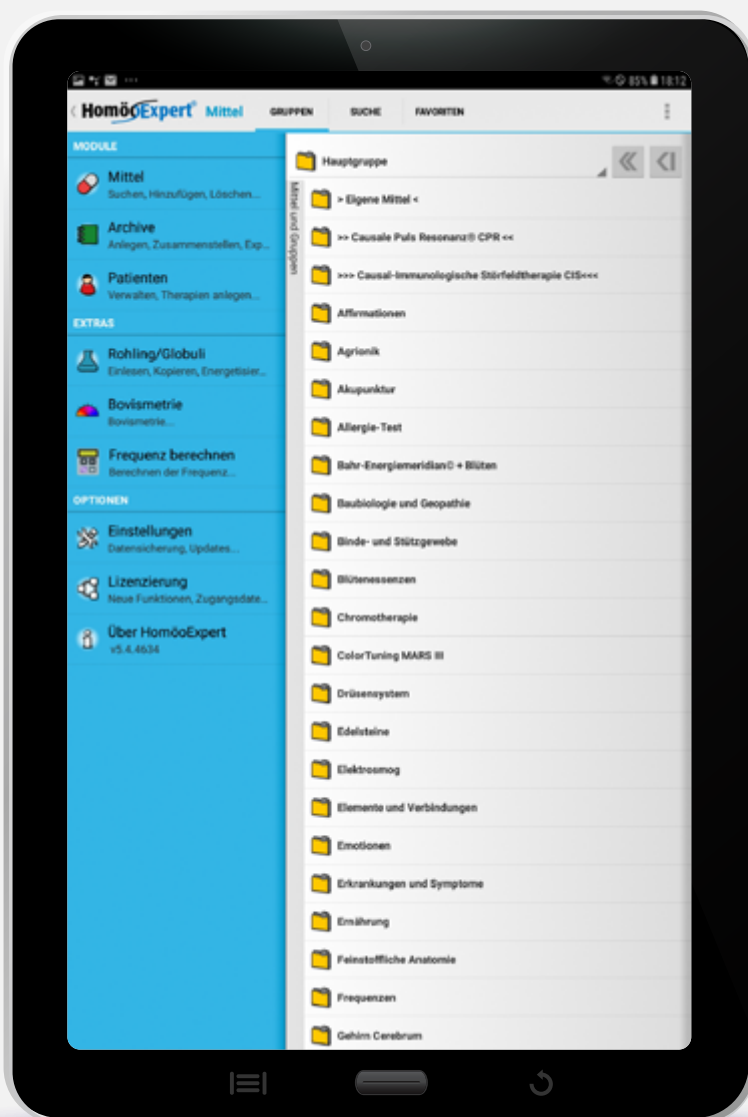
85% 18:12

HomöoExpert® Mittel

GRUPPEN SUCHE FAVORITEN

MODULE

Mittel
Suchen, Hinzufügen, Löschen...

Archive
Anlegen, Zusammenstellen, Exp...

Patienten
Verwalten, Therapien anlegen...

EXTRAS

Rohling/Globuli
Einlesen, Kopieren, Energetisier...

Bovismetrie
Bovismetrie...

Frequenz berechnen
Berechnen der Frequenz...

OPTIONEN

Einstellungen
Datensicherung, Updates...

Lizenzierung
Neue Funktionen, Zugangsdate...

Über HomöoExpert
v5.4.4634

Mittel und Gruppen

Hauptgruppe

> Eigene Mittel <

>> Causale Puls Resonanz® CPR <<

>>> Causal-Immunologische Störfeldtherapie CIS<<<

Affirmationen

Agrionik

Akupunktur

Allergie-Test

Bahr-Energiemeridian© + Blüten

Baubiologie und Geopathie

Binde- und Stützgewebe

Blütenessenzen

Chromotherapie

ColorTuning MARS III

Drüsensystem

Edelsteine

Elektrosmog

Elemente und Verbindungen

Emotionen

Erkrankungen und Symptome

Ernährung

Feinstoffliche Anatomie

Frequenzen

Gehirn Cerebrum